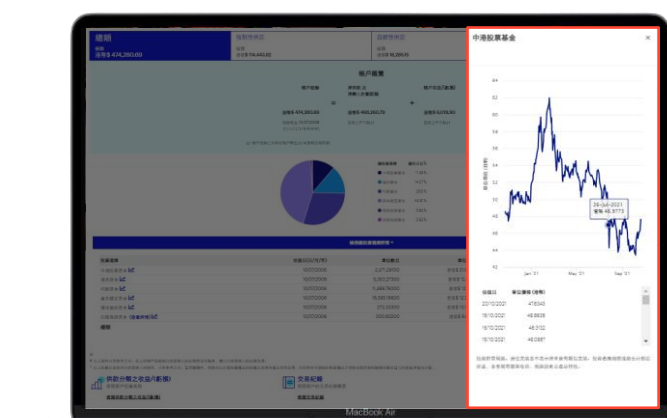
總額

港幣 474,350.00

帳戶概覽

中港股票基金

×

26-Jul-2021
價格 46.8773

Jan '21

May '21

Sep '21

估值日

單位價格 (港幣)

20/10/2021

47.6340

19/10/2021

46.6608

18/10/2021

46.3102

15/10/2021

MacBook Air